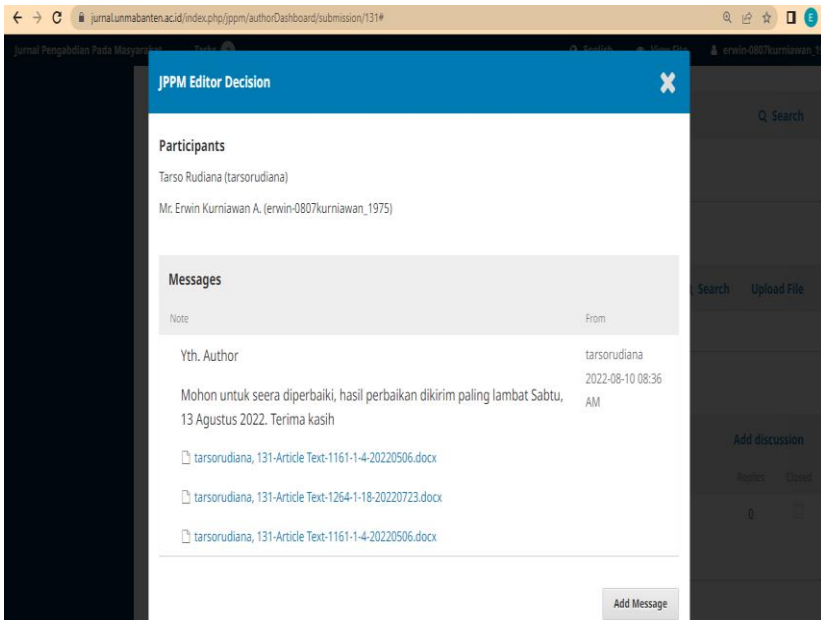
jurnal.unmabanten.ac.id/index.php/jppm/authorDashboard/submission/131#

Jurnal Pengabdian Pada Masyarakat

Tasks

English

View Site

erwin-0807kurniawan_1

JPPM Editor Decision

Participants

Tarso Rudiana (tarsorudiana)

Mr. Erwin Kurniawan A. (erwin-0807kurniawan_1975)

Messages

Note

From

Yth. Author

Mohon untuk seera diperbaiki, hasil perbaikan dikirim paling lambat Sabtu, 13 Agustus 2022. Terima kasih

tarsorudiana
2022-08-10 08:36 AM

tarsorudiana, 131-Article Text-1161-1-4-20220506.docx

tarsorudiana, 131-Article Text-1264-1-18-20220723.docx

tarsorudiana, 131-Article Text-1161-1-4-20220506.docx

Add Message

Search

Search

Upload File

Add discussion

Replies

Closed

0